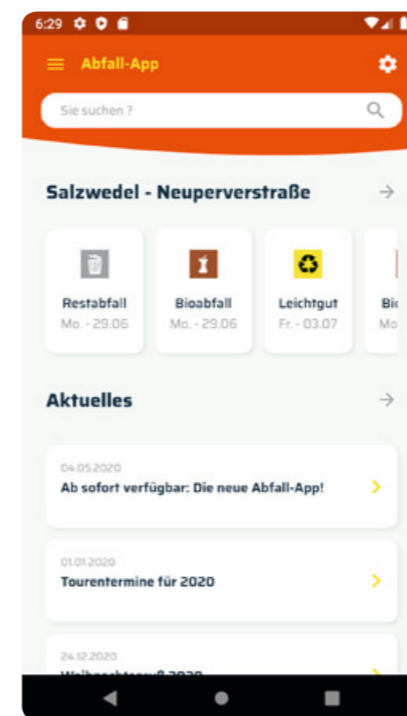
6:29

Abfall-App

Sie suchen ?

Salzwedel - Neuperverstraße

Restabfall
Mo. - 29.06

Bioabfall
Mo. - 29.06

Leichtgut
Fr. - 03.07

Bi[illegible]
Mo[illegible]

Aktuelles

04.05.2020
Ab sofort verfügbar: Die neue Abfall-App!

01.01.2020
Tourentermine für 2020

24.12.2020
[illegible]